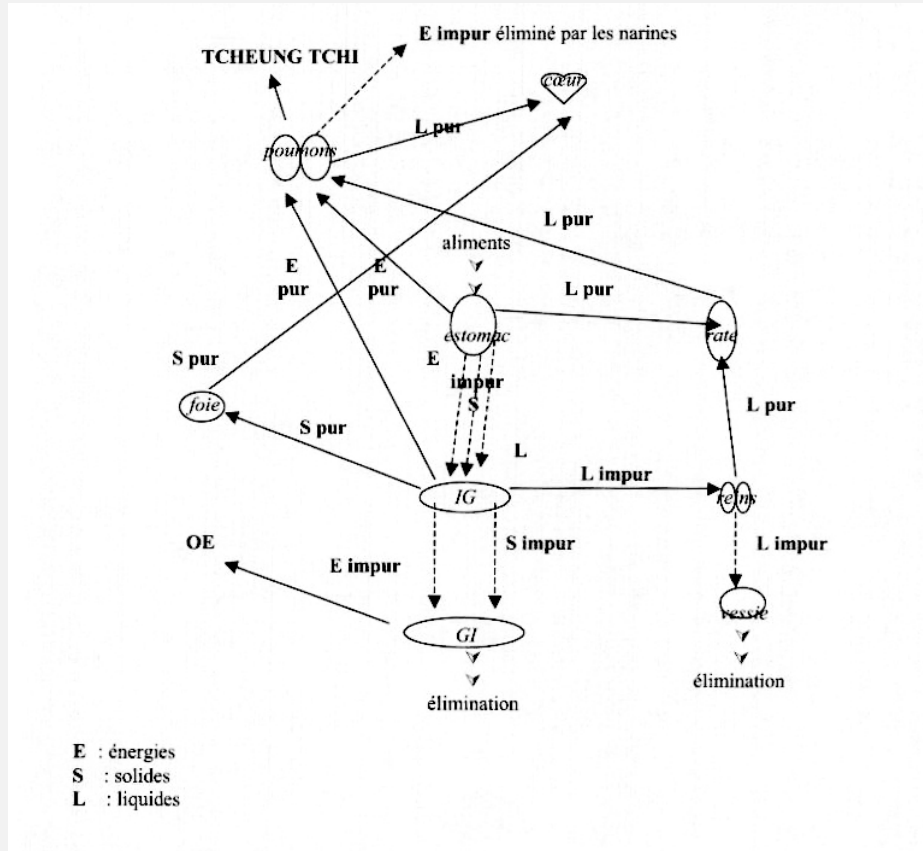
TCHEUNG TCHI

E impur éliminé par les narines

cœur

L pur

poumons

L pur

aliments

E pur

E pur

L pur

estomac

rate

S pur

E impur

S

L

foie

S pur

L pur

IG

L impur

reins

OE

E impur

S impur

L impur

GI

vessie

élimination

élimination

E : énergies
S : solides
L : liquides